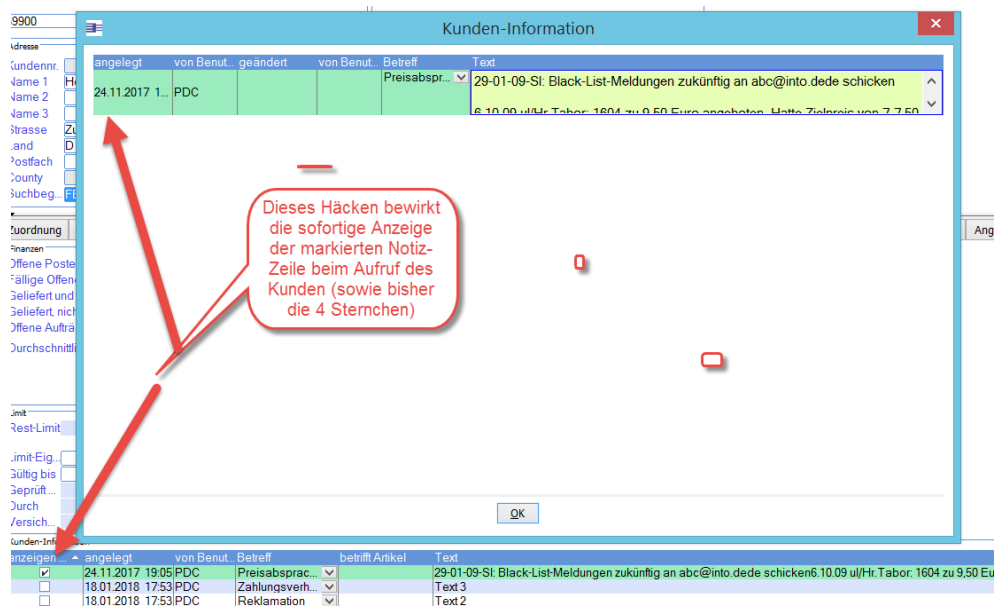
9900

Adresse
Kundennr.
Name 1 He
Name 2
Name 3
Strasse Zu
Land D
Postfach
County
Suchbeg... FE

Zuordnung

Finanzen
Offene Poste
Fällige Offen
Geliefert und
Geliefert, nich
Offene Aufträ
Durchschnittli

Limit
Rest-Limit

Limit-Eig...
Gültig bis
Geprüft ...
Durch
Versich...

Kunden-Inf

Ang

Kunden-Information

| angelegt | von Benut... | geändert | von Benut... | Betreff | Text |
|---|---|---|---|---|---|
| 24.11.2017 1... | PDC | | | Preisabspr... | 29-01-09-Sl: Black-List-Meldungen zukünftig an abc@into.dede schicken 6.10.09 ul/Hr.Tabor: 1604 zu 9,50 Euro angeboten. Hatte Zielpreis von 7,7,50 |

Dieses Häcken bewirkt die sofortige Anzeige der markierten Notiz-Zeile beim Aufruf des Kunden (sowie bisher die 4 Sternchen)

OK

| anzeigen ... | angelegt | von Benut... | Betreff | betrifft Artikel | Text |
|---|---|---|---|---|---|
| ✔ | 24.11.2017 19:05 | PDC | Preisabsprac... | | 29-01-09-Sl: Black-List-Meldungen zukünftig an abc@into.dede schicken6.10.09 ul/Hr.Tabor: 1604 zu 9,50 Eu |
| | 18.01.2018 17:53 | PDC | Zahlungsverh... | | Text 3 |
| | 18.01.2018 17:53 | PDC | Reklamation | | Text 2 |